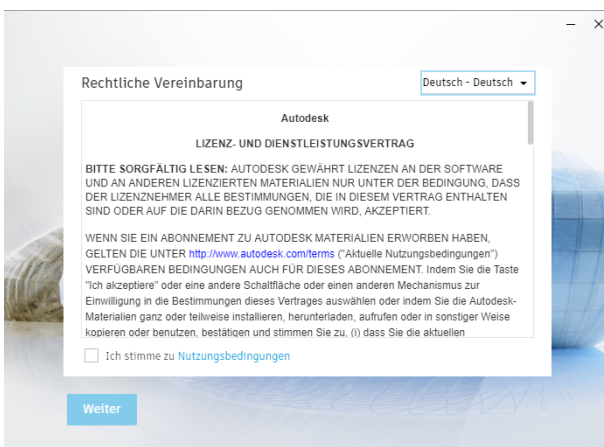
Rechtliche Vereinbarung

Deutsch - Deutsch

Autodesk

LIZENZ- UND DIENSTLEISTUNGSVERTRAG

BITTE SORGFÄLTIG LESEN: AUTODESK GEWÄHRT LIZENZEN AN DER SOFTWARE UND AN ANDEREN LIZENZIERTEN MATERIALIEN NUR UNTER DER BEDINGUNG, DASS DER LIZENZNEHMER ALLE BESTIMMUNGEN, DIE IN DIESEM VERTRAG ENTHALTEN SIND ODER AUF DIE DARIN BEZUG GENOMMEN WIRD, AKZEPTIERT.

WENN SIE EIN ABONNEMENT ZU AUTODESK MATERIALIEN ERWORBEN HABEN, GELTEN DIE UNTER http://www.autodesk.com/terms ("Aktuelle Nutzungsbedingungen") VERFÜGBAREN BEDINGUNGEN AUCH FÜR DIESES ABONNEMENT. Indem Sie die Taste "Ich akzeptiere" oder eine andere Schaltfläche oder einen anderen Mechanismus zur Einwilligung in die Bestimmungen dieses Vertrages auswählen oder indem Sie die Autodesk-Materialien ganz oder teilweise installieren, herunterladen, aufrufen oder in sonstiger Weise kopieren oder benutzen, bestätigen und stimmen Sie zu, (i) dass Sie die aktuellen

Ich stimme zu Nutzungsbedingungen

Weiter